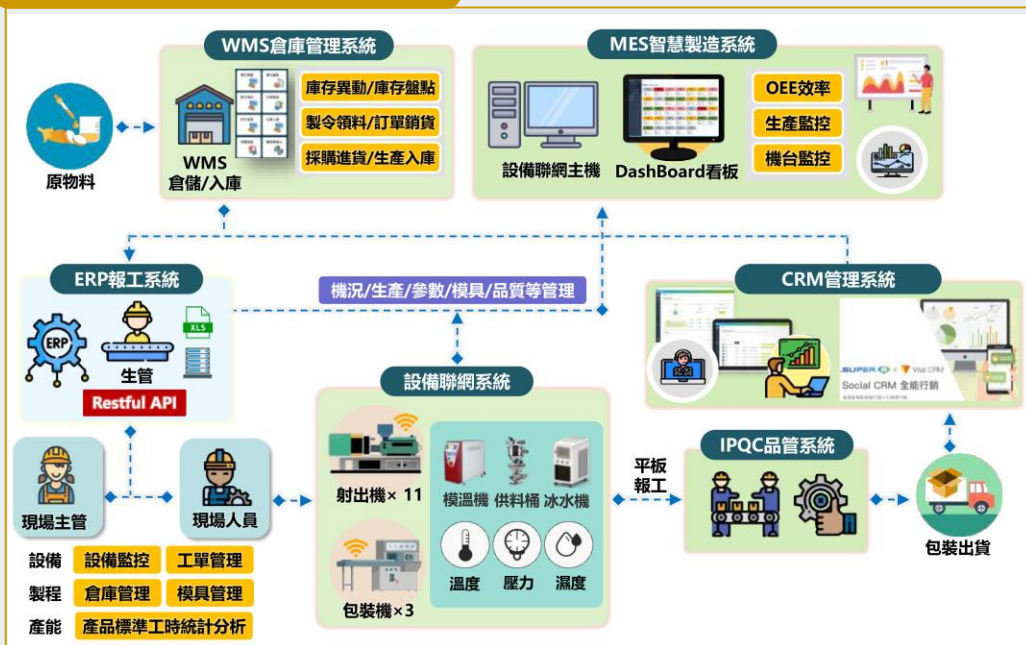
WMS倉庫管理系統

MES智慧製造系統

原物料

WMS
倉儲/入庫

庫存異動/庫存盤點
製令領料/訂單銷貨
採購進貨/生產入庫

設備聯網主機

DashBoard看板

OEE效率
生產監控
機台監控

ERP報工系統

ERP

XLS

生管

Restful API

機況/生產/參數/模具/品質等管理

CRM管理系統

SUPER + Vital CRM
Social CRM 全能行銷

設備聯網系統

射出機× 11

模溫機 供料桶 冰水機

溫度 壓力 濕度

包裝機×3

平板
報工

IPQC品管系統

包裝出貨

現場主管

現場人員

設備 設備監控 工單管理
製程 倉庫管理 模具管理
產能 產品標準工時統計分析